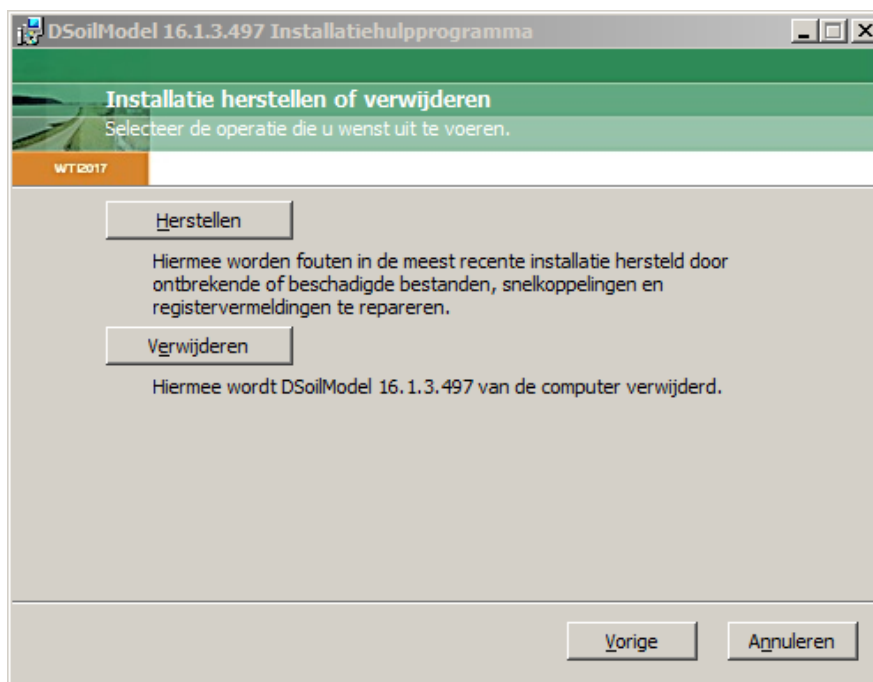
DSoilModel 16.1.3.497 Installatiehulpprogramma

Installatie herstellen of verwijderen
Selecteer de operatie die u wenst uit te voeren.

WTI2017

Herstellen

Hiermee worden fouten in de meest recente installatie hersteld door ontbrekende of beschadigde bestanden, snelkoppelingen en registervermeldingen te repareren.

Verwijderen

Hiermee wordt DSoilModel 16.1.3.497 van de computer verwijderd.

Vorige

Annuleren